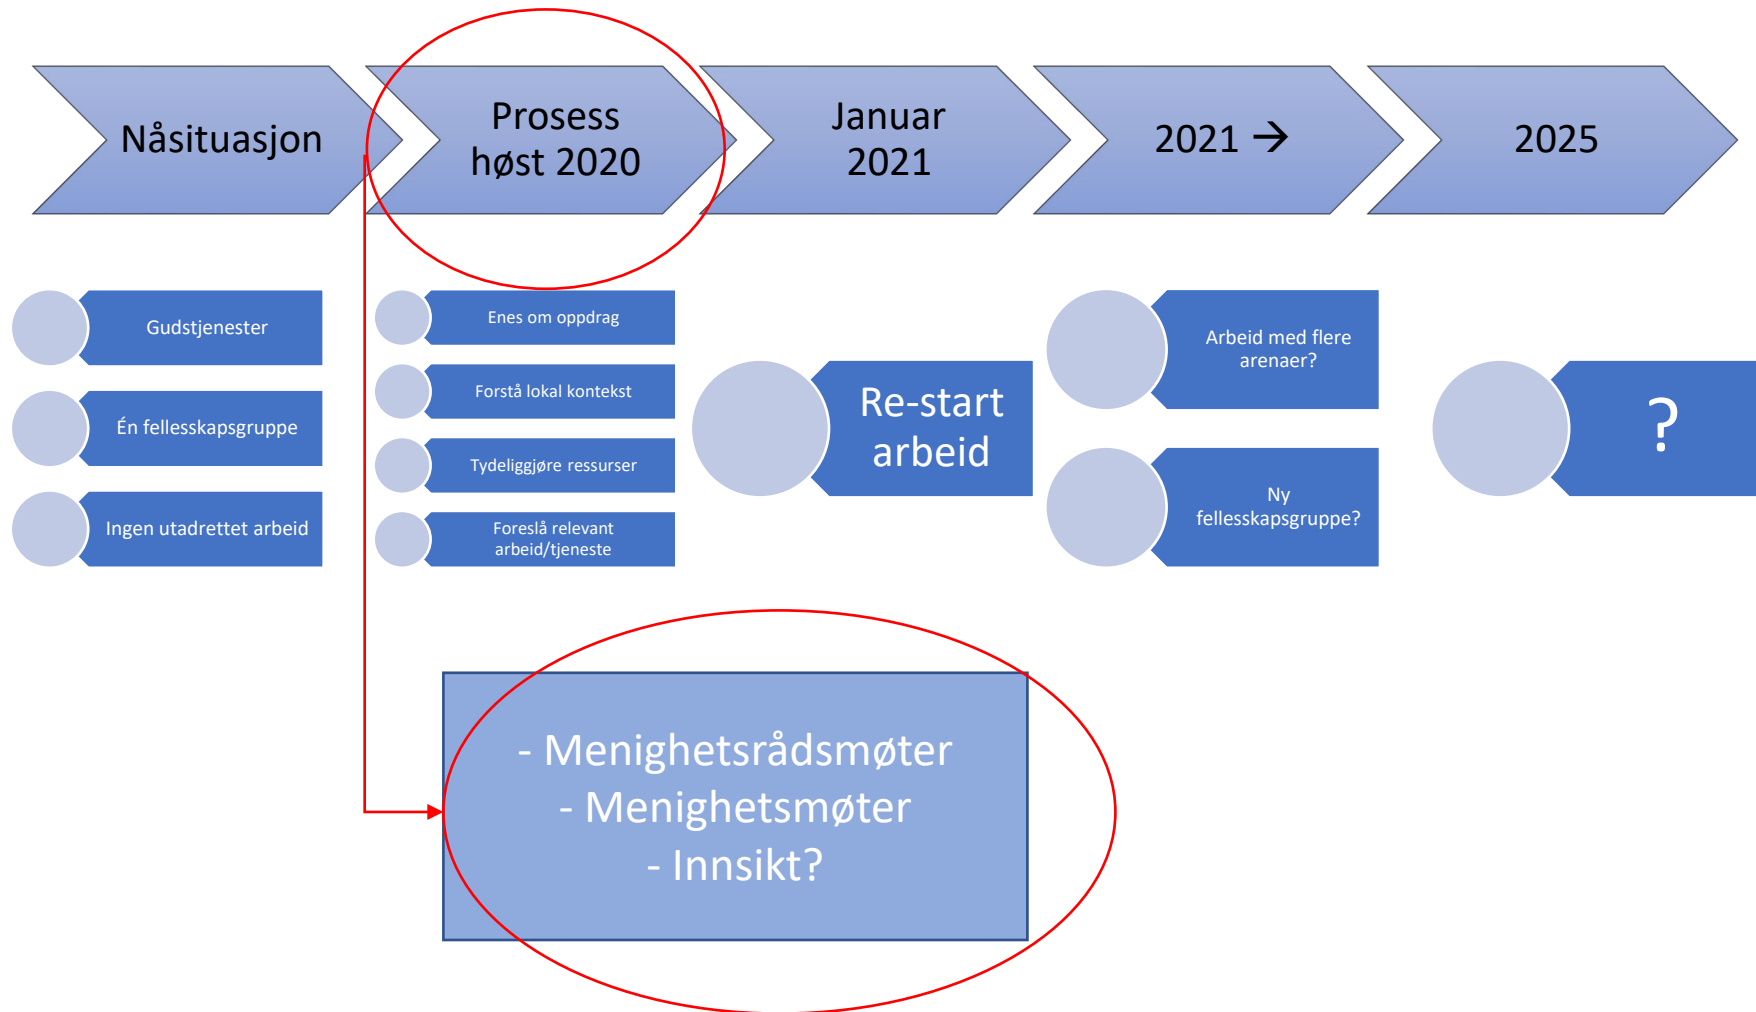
Nåsituasjon

Prosess høst 2020

Januar 2021

2021 →

2025

Gudstjenester

Én fellesskapsgruppe

Ingen utadrettet arbeid

Enes om oppdrag

Forstå lokal kontekst

Tydeliggjøre ressurser

Foreslå relevant arbeid/tjeneste

Re-start arbeid

Arbeid med flere arenaer?

Ny fellesskapsgruppe?

?

- Menighetsrådsmøter
- Menighetsmøter
- Innsikt?